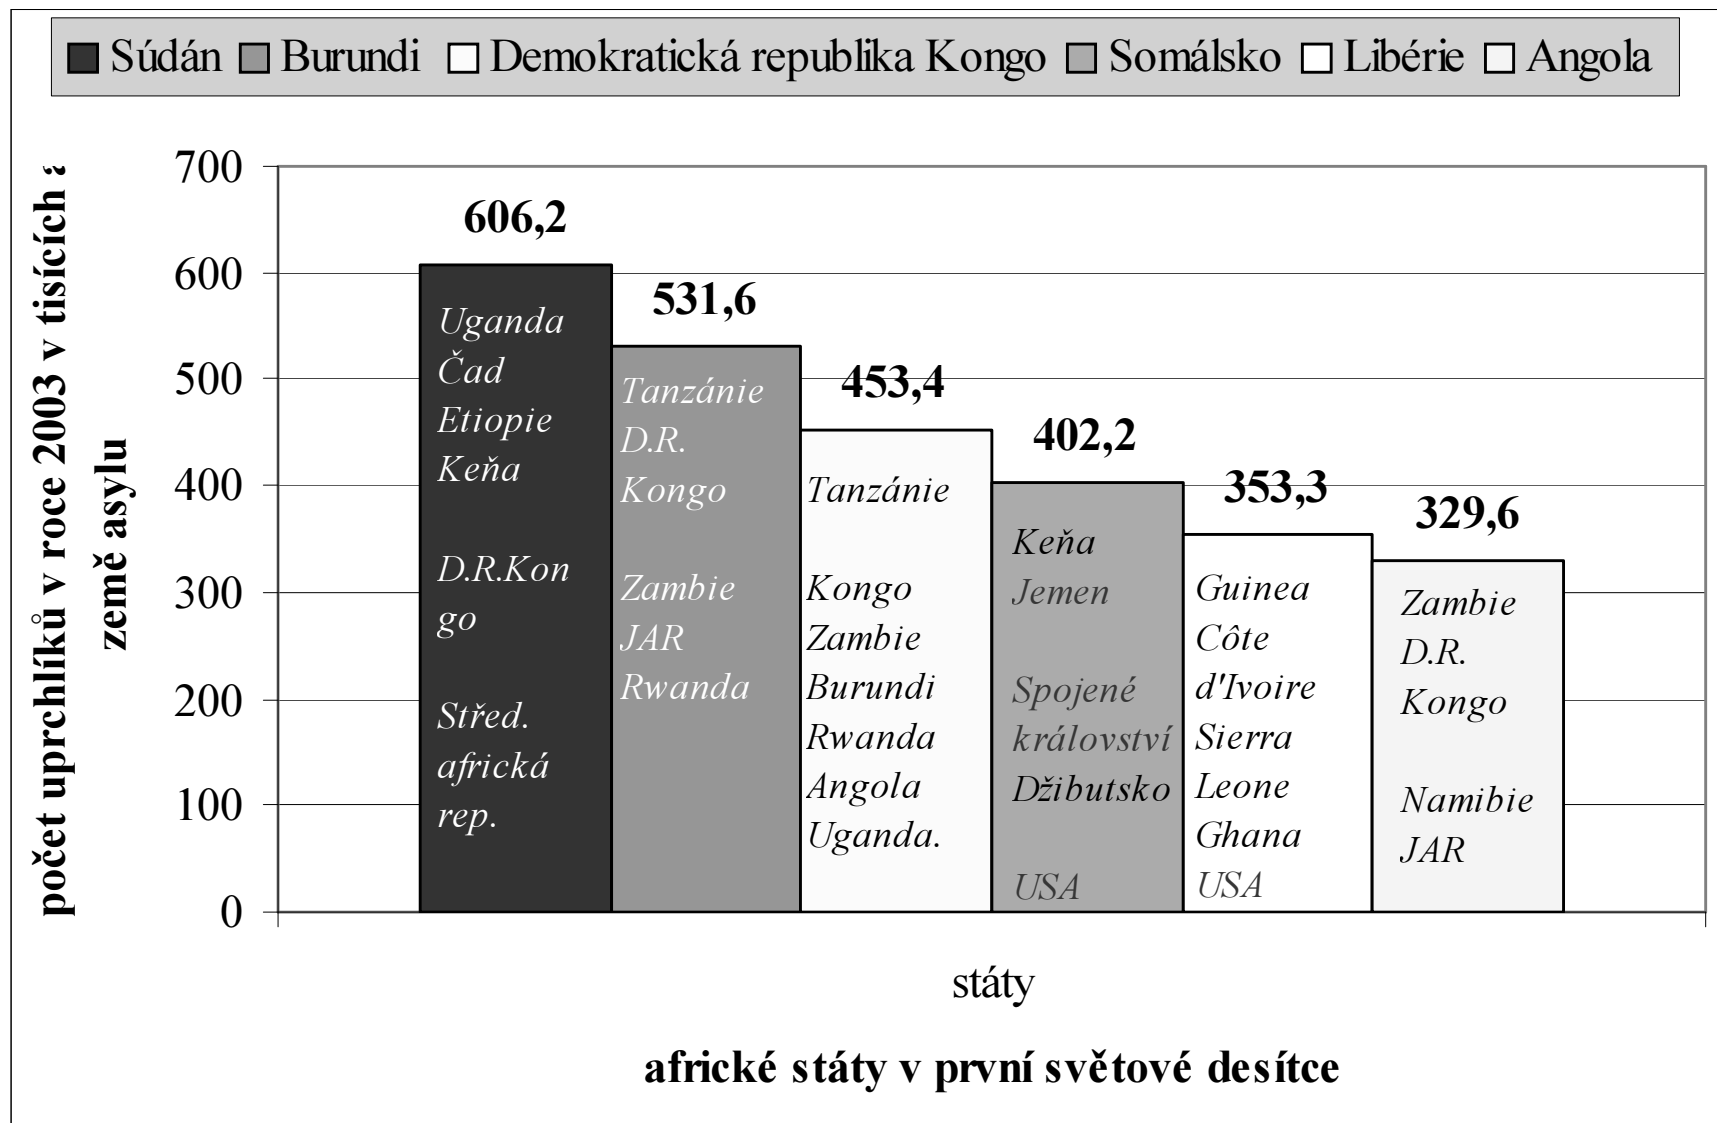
Súdán Burundi Demokratická republika Kongo Somálsko Libérie Angola

počet uprchlíků v roce 2003 v tisících a země asylu

700
600
500
400
300
200
100
0

606,2
Uganda
Čad
Etiopie
Keňa

D.R.Kongo

Střed. africká rep.

531,6
Tanzánie
D.R. Kongo

Zambie
JAR
Rwanda

453,4
Tanzánie

Kongo
Zambie
Burundi
Rwanda
Angola
Uganda.

402,2
Keňa
Jemen

Spojené království
Džibutsko

USA

353,3
Guinea
Côte d'Ivoire
Sierra Leone
Ghana
USA

329,6
Zambie
D.R. Kongo

Namibie
JAR

státy

africké státy v první světové desítce